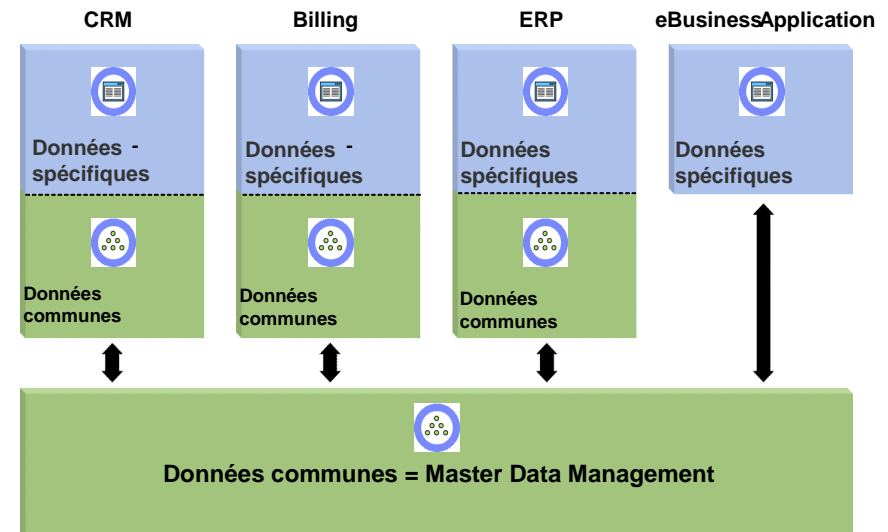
CRM

Billing

ERP

eBusinessApplication

Données - spécifiques

Données communes

Données - spécifiques

Données communes

Données spécifiques

Données communes

Données spécifiques

Données communes = Master Data Management